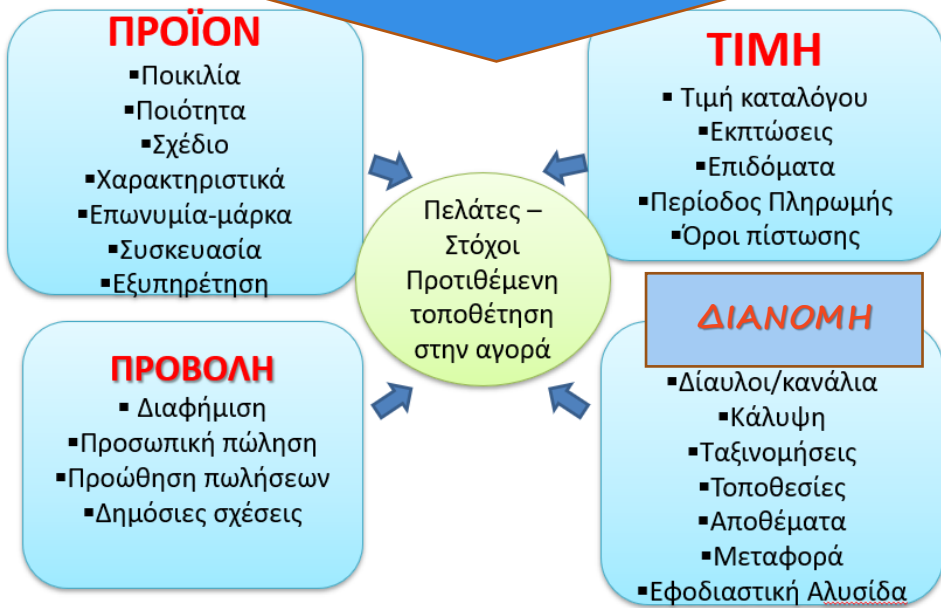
ΠΡΟΪΟΝ
▪Ποικιλία
▪Ποιότητα
▪Σχέδιο
▪Χαρακτηριστικά
▪Επωνυμία-μάρκα
▪Συσκευασία
▪Εξυπηρέτηση

ΤΙΜΗ
▪ Τιμή καταλόγου
▪Εκπτώσεις
▪Επιδόματα
▪Περίοδος Πληρωμής
▪Όροι πίστωσης

Πελάτες – Στόχοι Προτιθέμενη τοποθέτηση στην αγορά

ΔΙΑΝΟΜΗ
▪Δίαυλοι/κανάλια
▪Κάλυψη
▪Ταξινομήσεις
▪Τοποθεσίες
▪Αποθέματα
▪Μεταφορά
▪Εφοδιαστική Αλυσίδα

ΠΡΟΒΟΛΗ
▪ Διαφήμιση
▪Προσωπική πώληση
▪Προώθηση πωλήσεων
▪Δημόσιες σχέσεις